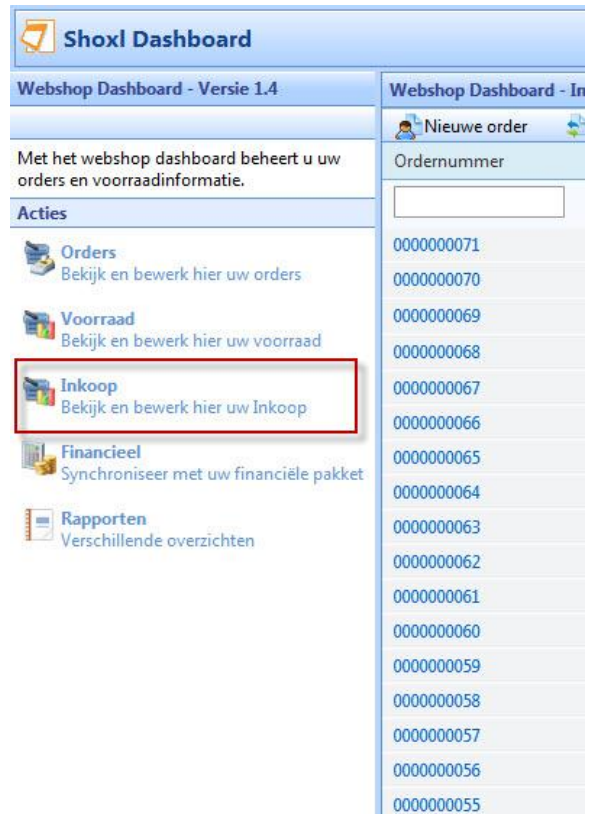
Shoxl Dashboard

Webshop Dashboard - Versie 1.4

Met het webshop dashboard beheert u uw orders en voorraadinformatie.

Acties

Orders
Bekijk en bewerk hier uw orders

Voorraad
Bekijk en bewerk hier uw voorraad

Inkoop
Bekijk en bewerk hier uw Inkoop

Financieel
Synchroniseer met uw financiële pakket

Rapporten
Verschillende overzichten

Webshop Dashboard - In

Nieuwe order

Ordernummer

0000000071
0000000070
0000000069
0000000068
0000000067
0000000066
0000000065
0000000064
0000000063
0000000062
0000000061
0000000060
0000000059
0000000058
0000000057
0000000056
0000000055